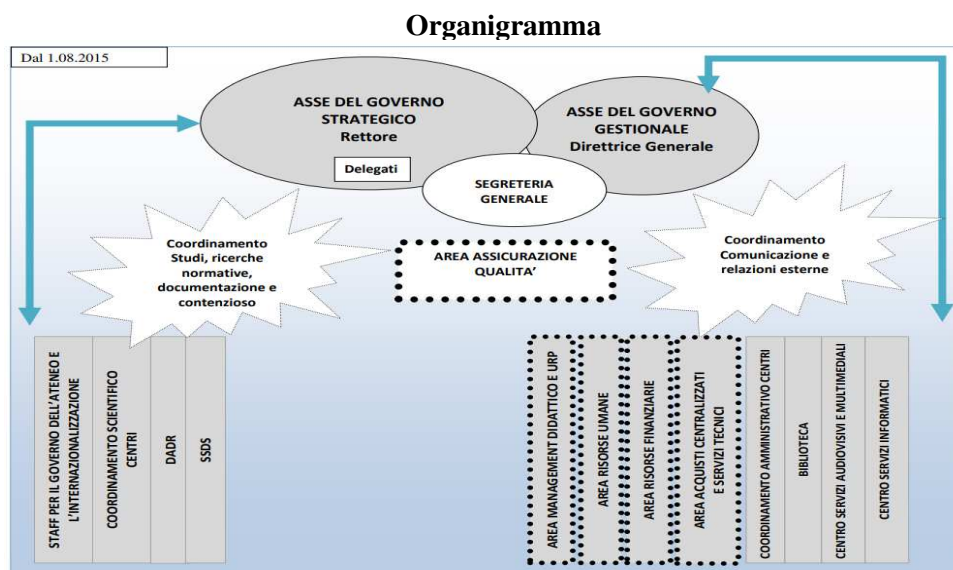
Organigramma

Dal 1.08.2015

ASSE DEL GOVERNO STRATEGICO
Rettore

Delegati

ASSE DEL GOVERNO GESTIONALE
Direttrice Generale

SEGRETERIA GENERALE

Coordinamento Studi, ricerche normative, documentazione e contenzioso

AREA ASSICURAZIONE QUALITA'

Coordinamento Comunicazione e relazioni esterne

STAFF PER IL GOVERNO DELL'ATENEO E L'INTERNAZIONALIZZAZIONE

COORDINAMENTO SCIENTIFICO CENTRI

DADR

SSDS

AREA MANAGEMENT DIDATTICO E URP

AREA RISORSE UMANE

AREA RISORSE FINANZIARIE

AREA ACQUISTI CENTRALIZZATI E SERVIZI TECNICI

COORDINAMENTO AMMINISTRATIVO CENTRI

BIBLIOTECA

CENTRO SERVIZI AUDIOVISIVI E MULTIMEDIALI

CENTRO SERVIZI INFORMATICI